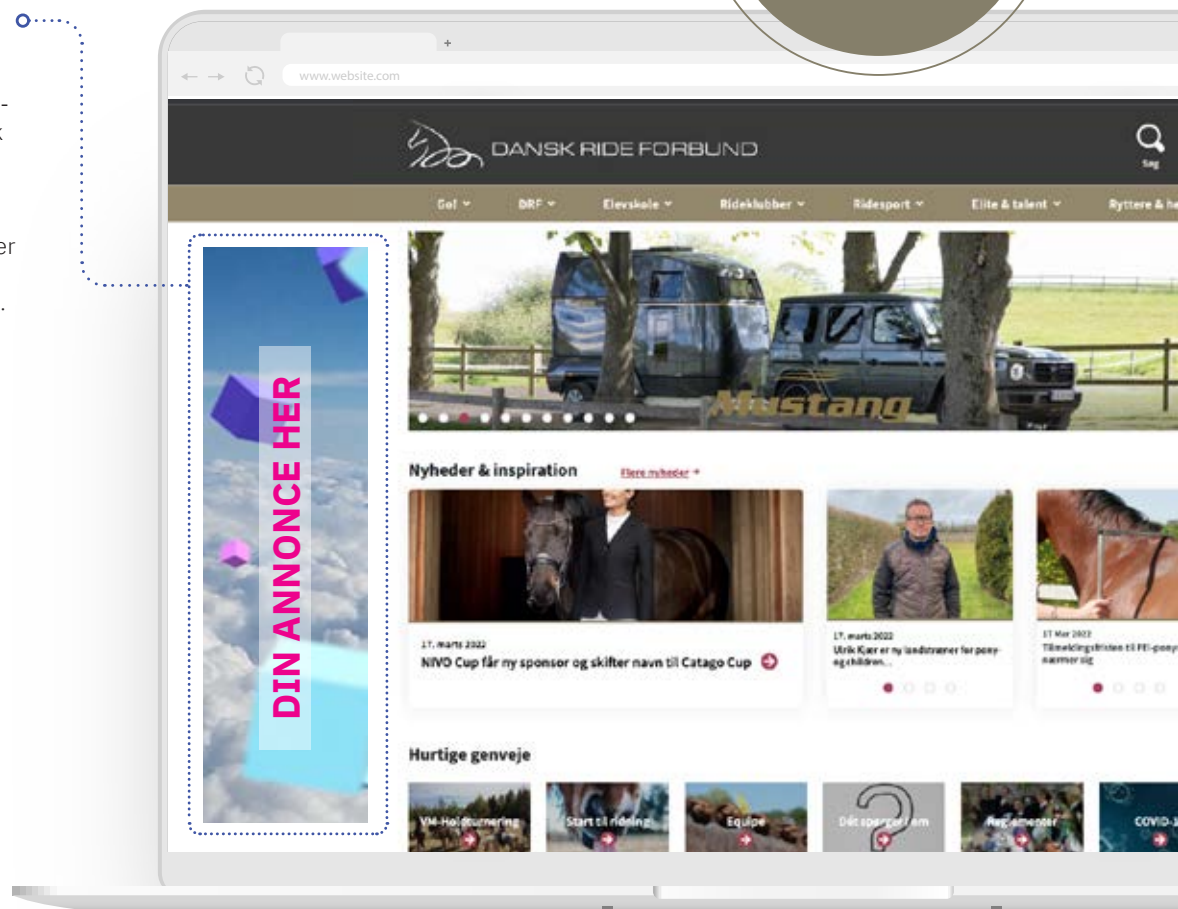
-
k

er

.

+

www.website.com

DANSK RIDE FORBUND

Søg

Gal DRF Elevskole Rideklubber Ridesport Elite & talent Ryttere & he

DIN ANNONCE HER

Mustang

Nyheder & inspiration

Flere nyheder

17. marts 2022

NIVO Cup får ny sponsor og skifter navn til Catago Cup

17. marts 2022

Ulrik Kjær er ny landstræner for pony- og children...

17 Mar 2022

Tilmeldingsfristen til FEI-pony nærmer sig

Hurtige genveje

VM-Holdturnering

Start til ridning

Equipe

Dét spørger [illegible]

Reglementer

COVID-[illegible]